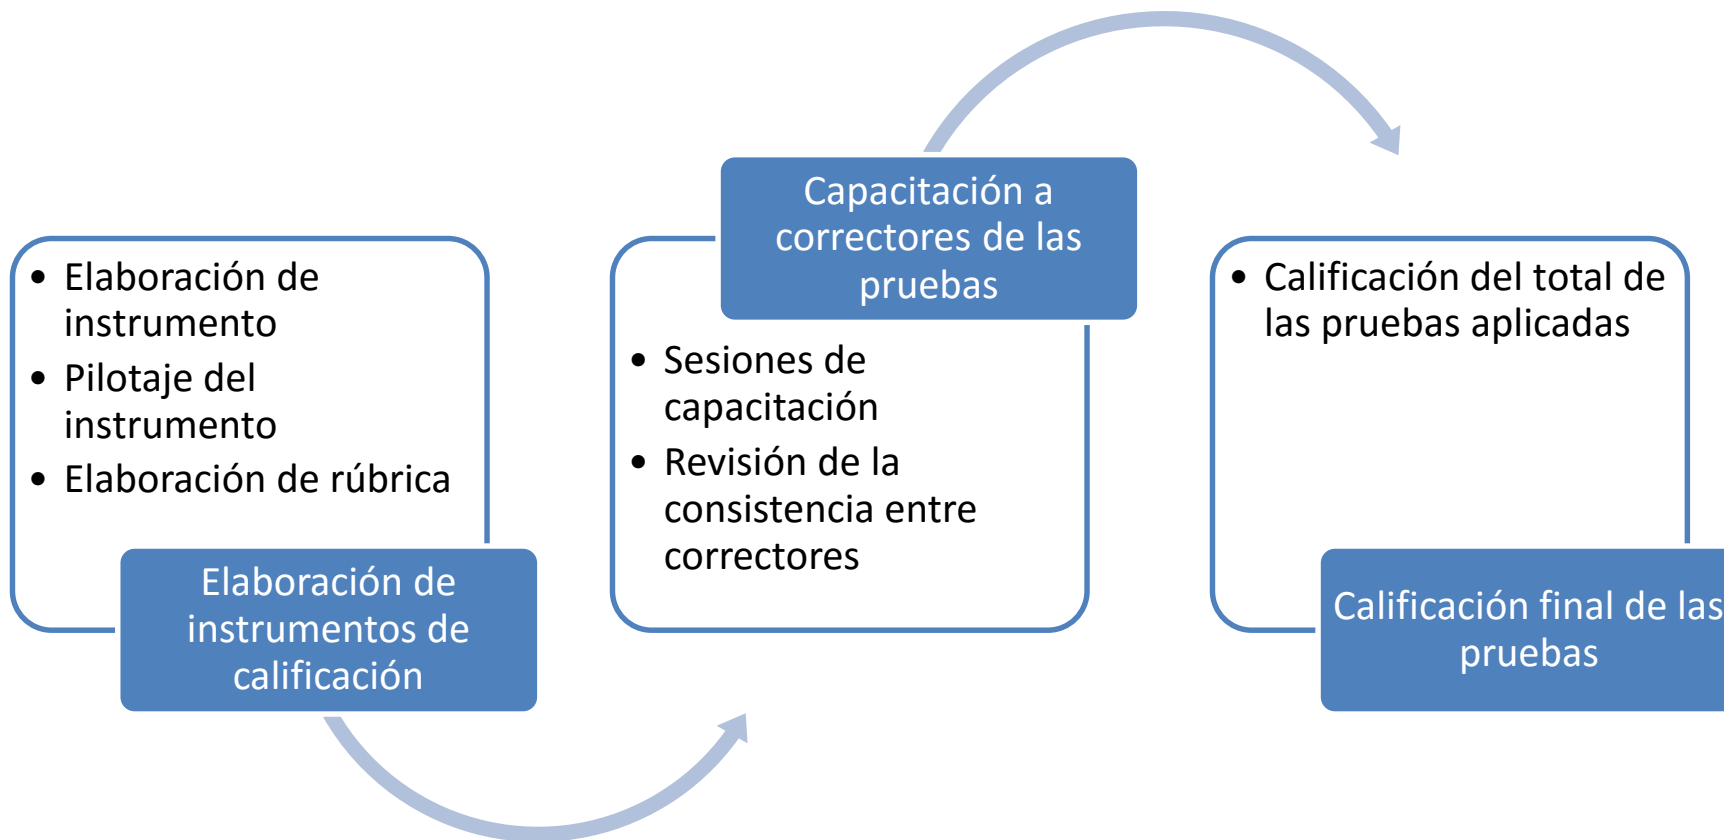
• Elaboración de instrumento
• Pilotaje del instrumento
• Elaboración de rúbrica

Elaboración de instrumentos de calificación

Capacitación a correctores de las pruebas

• Sesiones de capacitación
• Revisión de la consistencia entre correctores

• Calificación del total de las pruebas aplicadas

Calificación final de las pruebas